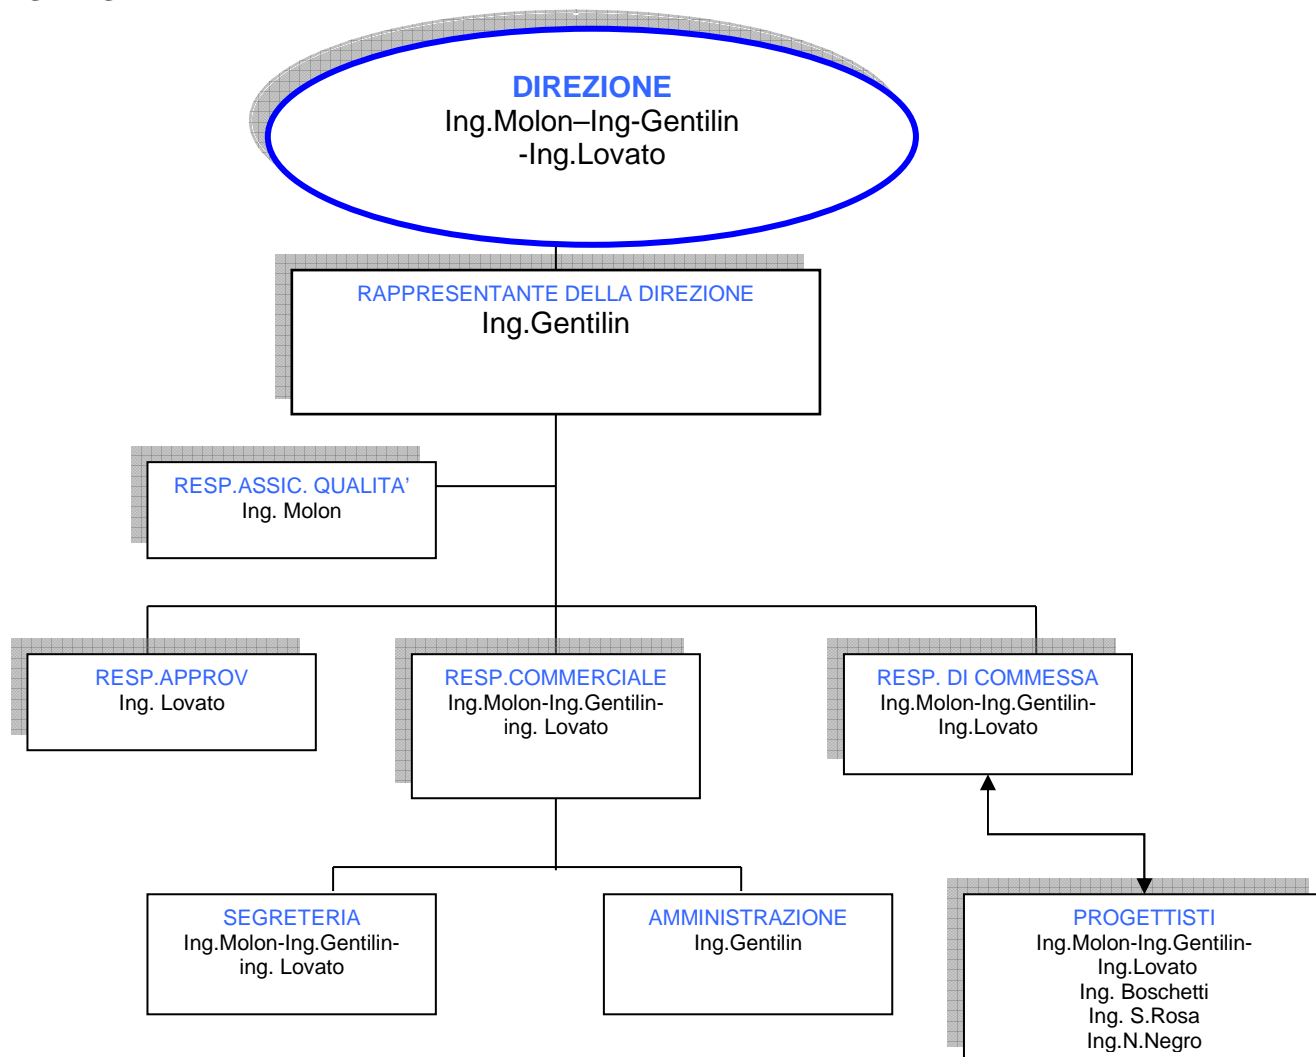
DIREZIONE
Ing.Molon–Ing-Gentilin -Ing.Lovato

RAPPRESENTANTE DELLA DIREZIONE
Ing.Gentilin

RESP.ASSIC. QUALITA'
Ing. Molon

RESP.APPROV
Ing. Lovato

RESP.COMMERCIALE
Ing.Molon-Ing.Gentilin-ing. Lovato

RESP. DI COMMESSA
Ing.Molon-Ing.Gentilin-Ing.Lovato

SEGRETERIA
Ing.Molon-Ing.Gentilin-ing. Lovato

AMMINISTRAZIONE
Ing.Gentilin

PROGETTISTI
Ing.Molon-Ing.Gentilin-Ing.Lovato
Ing. Boschetti
Ing. S.Rosa
Ing.N.Negro